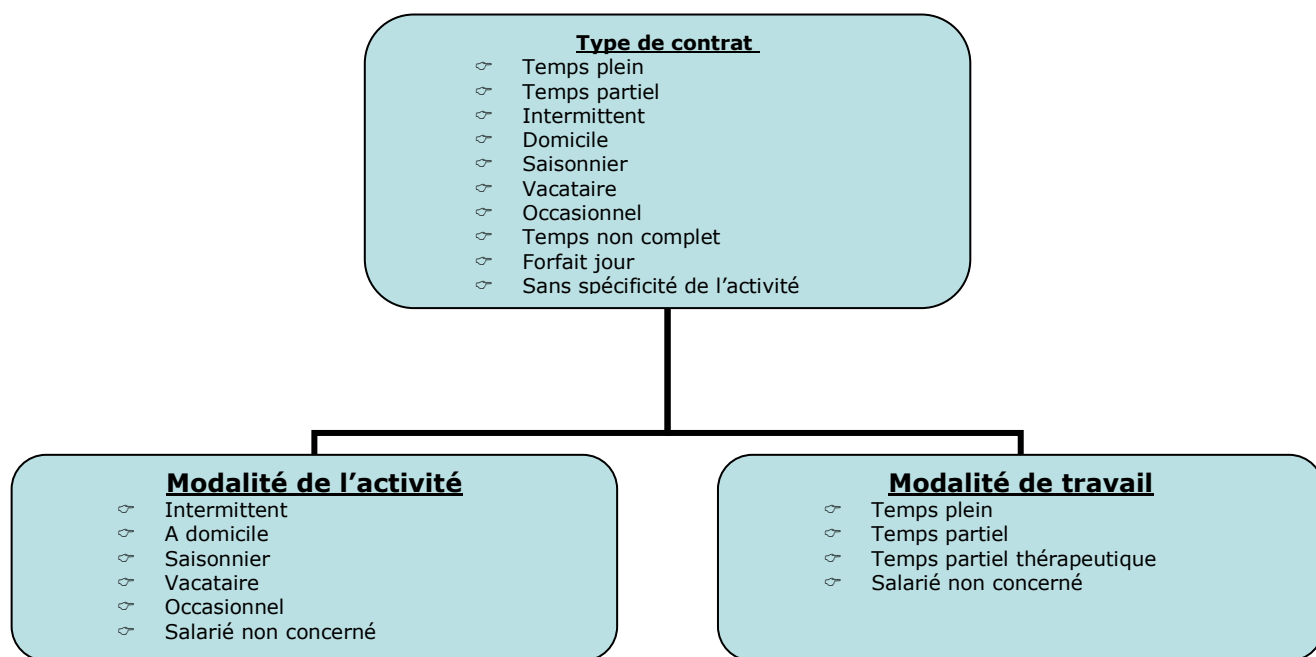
Type de contrat
- Temps plein
- Temps partiel
- Intermittent
- Domicile
- Saisonnier
- Vacataire
- Occasionnel
- Temps non complet
- Forfait jour
- Sans spécificité de l'activité

Modalité de l'activité
- Intermittent
- A domicile
- Saisonnier
- Vacataire
- Occasionnel
- Salarié non concerné

Modalité de travail
- Temps plein
- Temps partiel
- Temps partiel thérapeutique
- Salarié non concerné